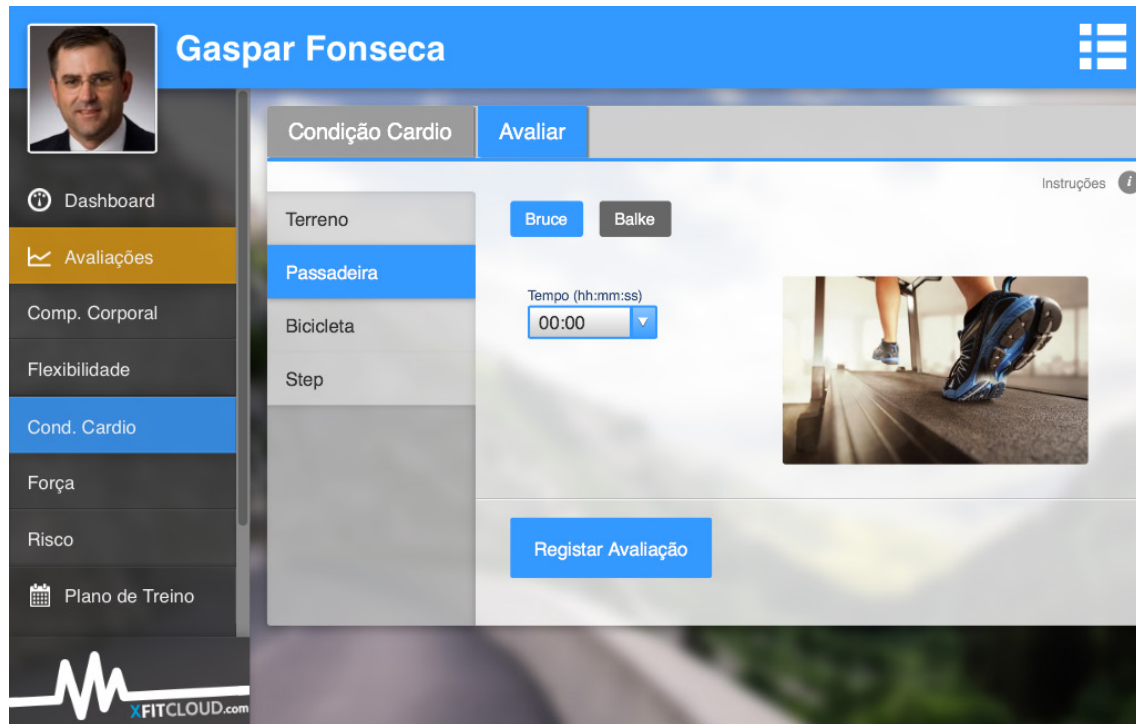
Gaspar Fonseca

Dashboard
Avaliações
Comp. Corporal
Flexibilidade
Cond. Cardio
Força
Risco
Plano de Treino

XFITCLOUD.com

Condição Cardio
Avaliar

Instruções

Terreno
Passadeira
Bicicleta
Step

Bruce
Balke

Tempo (hh:mm:ss)
00:00

Registar Avaliação